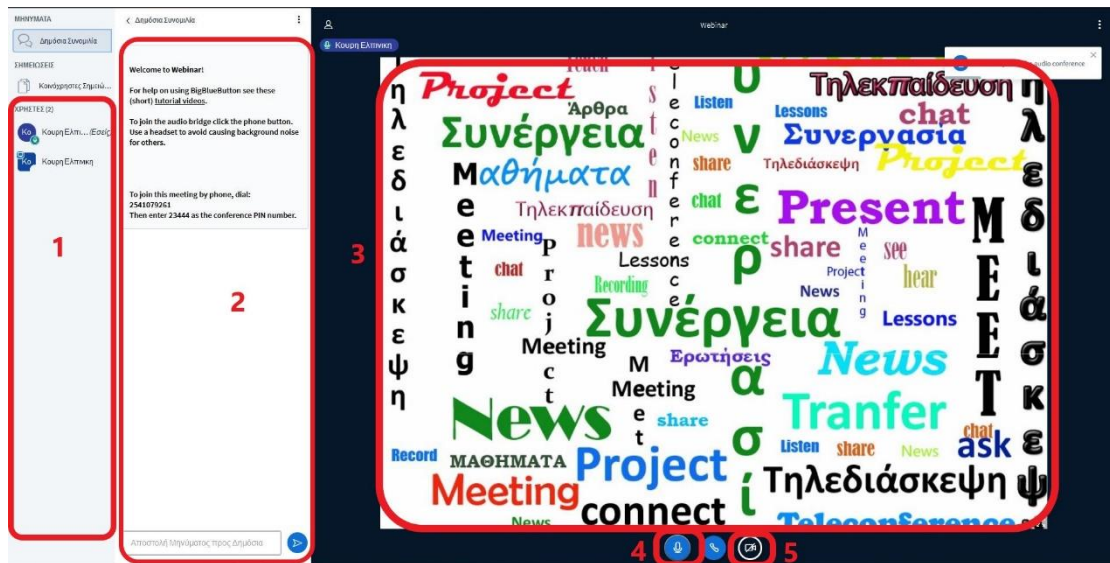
ΜΗΝΥΜΑΤΑ
Δημόσια Συνομιλία
ΣΗΜΕΙΩΣΕΙΣ
Κοινόχρηστες Σημειώ...
ΧΡΗΣΤΕΣ (2)
Κουρη Ελλη... (Εσείς)
Κουρη Ελληνική

1

Δημόσια Συνομιλία

Welcome to Webinar!

For help on using BigBlueButton see these (short) tutorial videos.

To join the audio bridge click the phone button. Use a headset to avoid causing background noise for others.

To join this meeting by phone, dial:
2541079261
Then enter 23444 as the conference PIN number.

2

Αποστολή Μηνύματος προς Δημόσια

Webinar
Κουρη Ελληνική
audio conference

3

Project Άρθρα Listen Lessons Τηλεκπαίδευση chat Συνέργεια News Συνεργασία share Τηλεδιάσκεψη Project Μαθήματα Meeting Τηλεκπαίδευση chat Present news connect share see hear Meeting Lessons Recording Project News share Lessons Συνέργεια Meeting Ερωτήσεις News Meeting Tranfer News share chat Listen share News ask Record ΜΑΘΗΜΑΤΑ Project Τηλεδιάσκεψη Meeting connect News Teleconference τηλεδιάσκεψη teleconference Meet τηλεδιάσκεψη Project Meeting

4 5